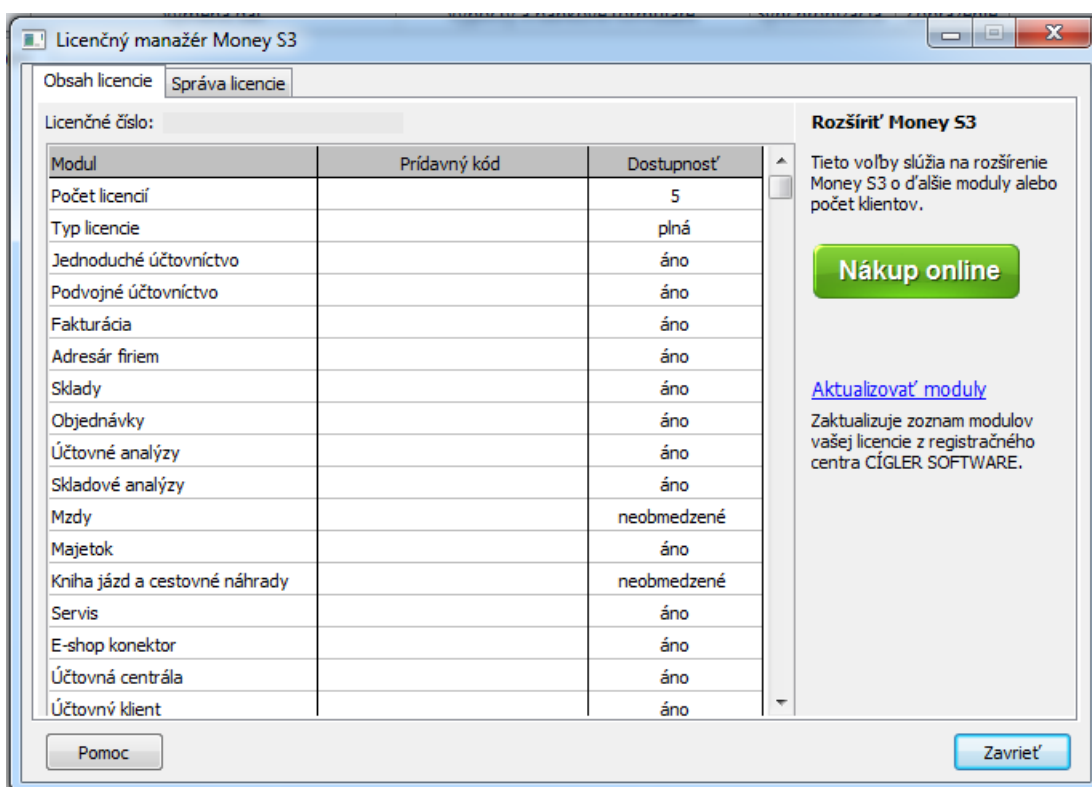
Licenčný manažér Money S3

Obsah licencie | Správa licencie

Licenčné číslo:

| Modul | Prídavný kód | Dostupnosť |
|---|---|---|
| Počet licencií | | 5 |
| Typ licencie | | plná |
| Jednoduché účtovníctvo | | áno |
| Podvojné účtovníctvo | | áno |
| Fakturácia | | áno |
| Adresár firiem | | áno |
| Sklady | | áno |
| Objednávky | | áno |
| Účtovné analýzy | | áno |
| Skladové analýzy | | áno |
| Mzdy | | neobmedzené |
| Majetok | | áno |
| Kniha jázd a cestovné náhrady | | neobmedzené |
| Servis | | áno |
| E-shop konektor | | áno |
| Účtovná centrála | | áno |
| Účtovný klient | | áno |

Rozšíriť Money S3

Tieto voľby slúžia na rozšírenie Money S3 o ďalšie moduly alebo počet klientov.

Nákup online

Aktualizovať moduly

Zaktualizuje zoznam modulov vašej licencie z registračného centra CÍGLER SOFTWARE.

Pomoc

Zavrieť